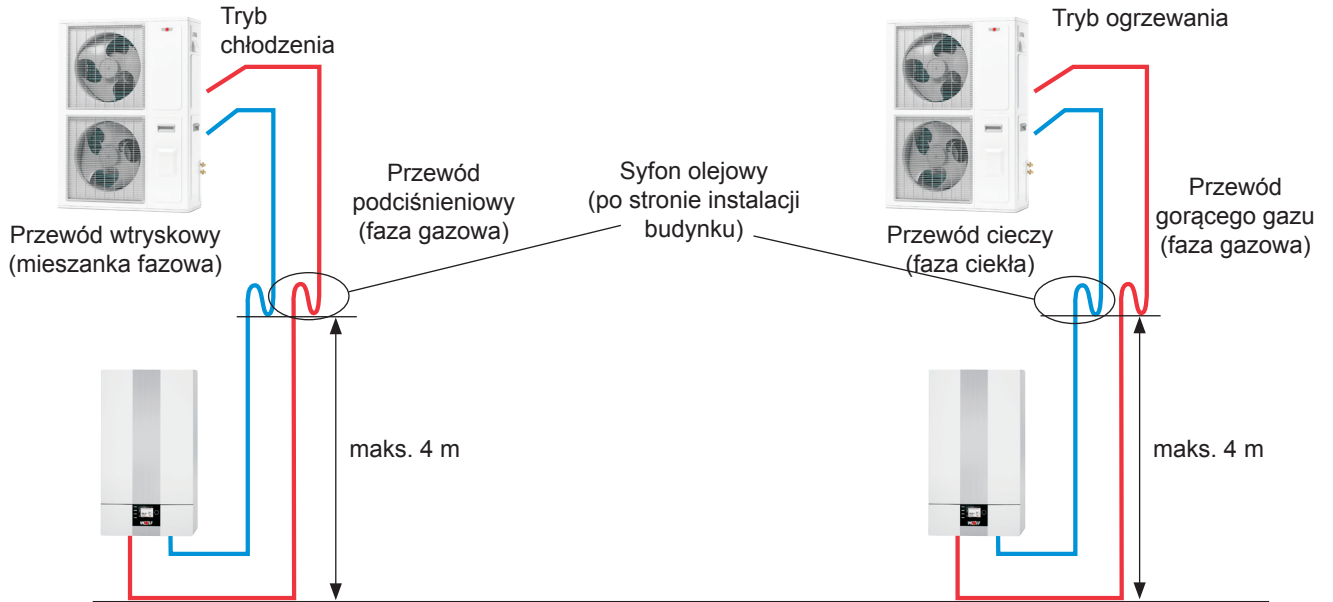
Tryb chłodzenia

Tryb ogrzewania

Przewód podciśnieniowy (faza gazowa)

Syfon olejowy (po stronie instalacji budynku)

Przewód gorącego gazu (faza gazowa)

Przewód wtryskowy (mieszanka fazowa)

Przewód cieczy (faza ciekła)

maks. 4 m

maks. 4 m